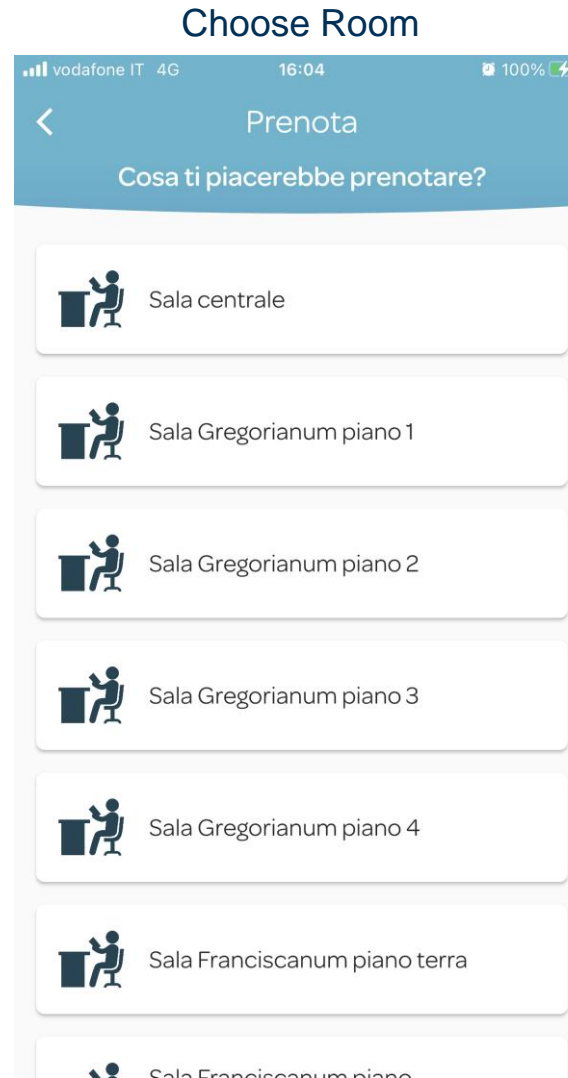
Choose Room

vodafone IT 4G 16:04 100%

Prenota

Cosa ti piacerebbe prenotare?

Sala centrale

Sala Gregorianum piano 1

Sala Gregorianum piano 2

Sala Gregorianum piano 3

Sala Gregorianum piano 4

Sala Franciscanum piano terra

Sala Franciscanum piano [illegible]